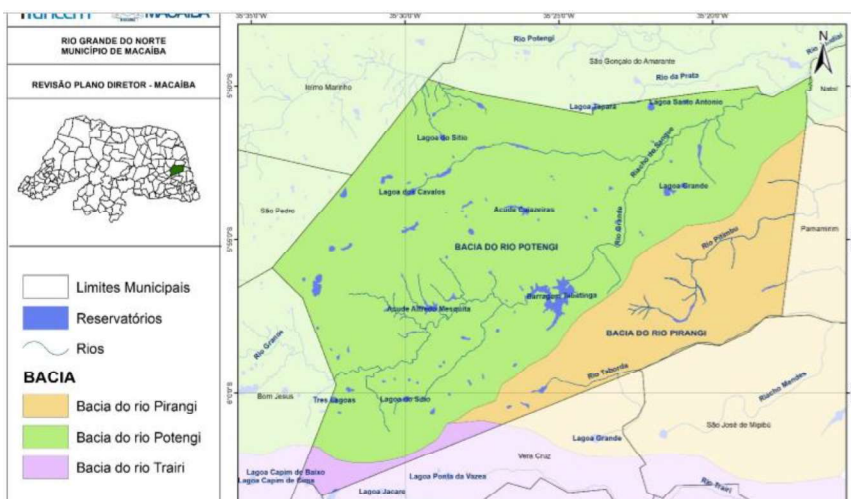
MACAÍBA

RIO GRANDE DO NORTE
MUNICÍPIO DE MACAÍBA

REVISÃO PLANO DIRETOR - MACAÍBA

Limites Municipais
Reservatórios
Rios
BACIA
Bacia do rio Pirangi
Bacia do rio Potengi
Bacia do rio Trairi

35°35'0"W
35°30'0"W
35°25'0"W
35°20'0"W

N

Rio Potengi
São Gonçalo do Amarante
Rio da Prata
Rio Jundiaí
Natal
Ielmo Marinho
Lagoa Tapará
Lagoa Santo Antonio
Lagoa do Sítio
Riacho do Sangue
Lagoa Grande
Lagoa dos Cavalos
Açude Carnaubinhas
São Pedro
BACIA DO RIO POTENGI
Rio Grande
Rio Pitimbu
Parnamirim
Barragem Tabatinga
Açude Alfredo Mesquita
Rio Grande
BACIA DO RIO PIRANGI
Rio Taborda
Riacho Mamão
Bom Jesus
Tres Lagoas
Lagoa do Sítio
São José de Mipibu
Lagoa Grande
Vera Cruz
Lagoa Capim de Baixo
Lagoa Capim de Cima
Lagoa Ponta da Vazea
Lagoa Jacaré
Rio Trairi